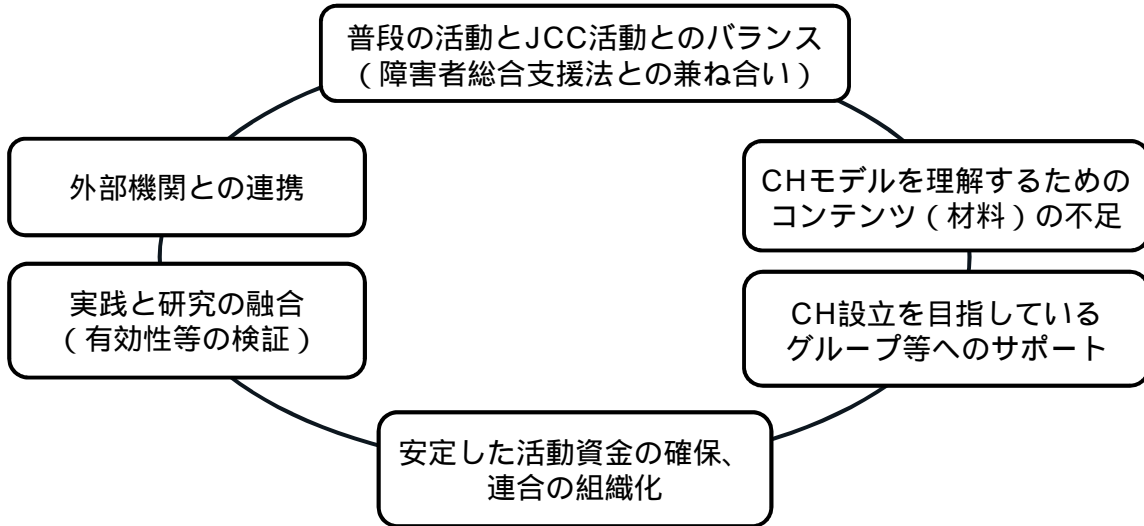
普段の活動とJCC活動とのバランス
（障害者総合支援法との兼ね合い）

CHモデルを理解するための
コンテンツ（材料）の不足

CH設立を目指している
グループ等へのサポート

安定した活動資金の確保、
連合の組織化

実践と研究の融合
（有効性等の検証）

外部機関との連携